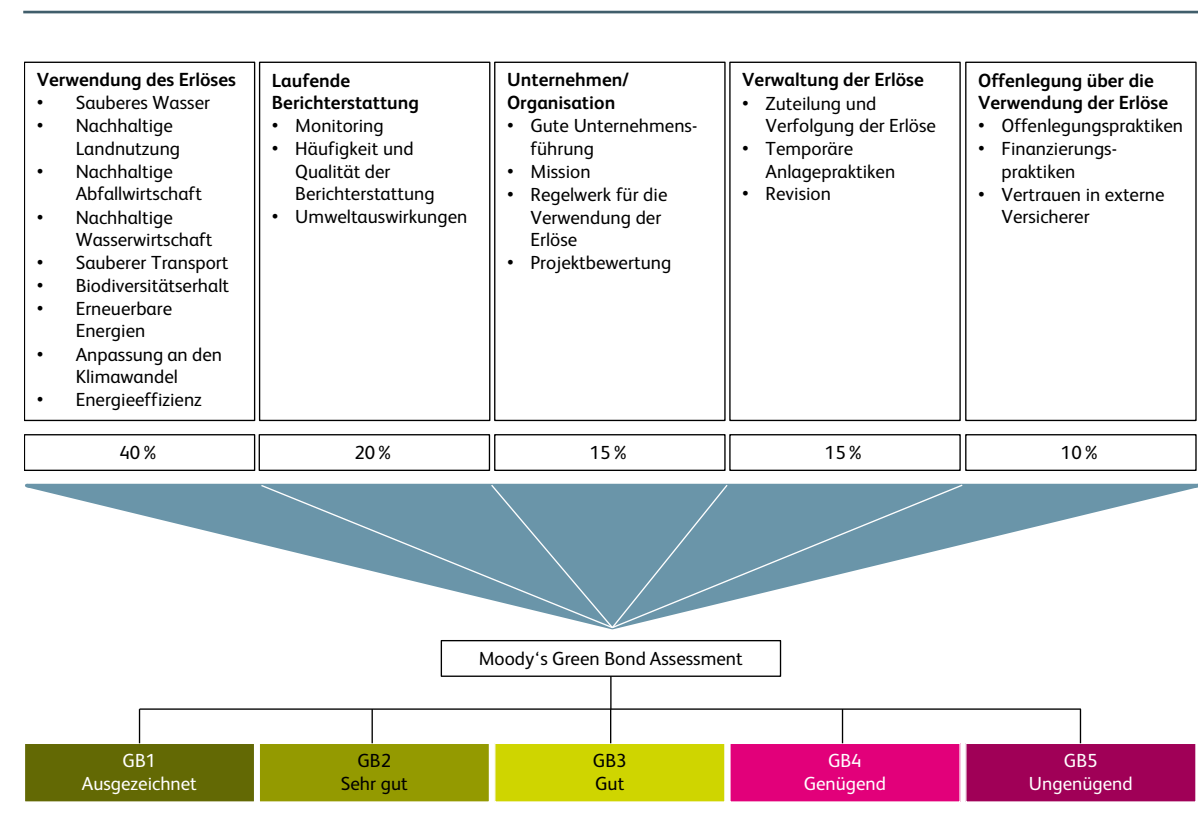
Verwendung des Erlöses
- Sauberes Wasser
- Nachhaltige Landnutzung
- Nachhaltige Abfallwirtschaft
- Nachhaltige Wasserwirtschaft
- Sauberer Transport
- Biodiversitätserhalt
- Erneuerbare Energien
- Anpassung an den Klimawandel
- Energieeffizienz

Laufende Berichterstattung
- Monitoring
- Häufigkeit und Qualität der Berichterstattung
- Umweltauswirkungen

Unternehmen/ Organisation
- Gute Unternehmensführung
- Mission
- Regelwerk für die Verwendung der Erlöse
- Projektbewertung

Verwaltung der Erlöse
- Zuteilung und Verfolgung der Erlöse
- Temporäre Anlagepraktiken
- Revision

Offenlegung über die Verwendung der Erlöse
- Offenlegungspraktiken
- Finanzierungspraktiken
- Vertrauen in externe Versicherer

| 40 % | 20 % | 15 % | 15 % | 10 % |
|---|---|---|---|---|

Moody‘s Green Bond Assessment

GB1 Ausgezeichnet
GB2 Sehr gut
GB3 Gut
GB4 Genügend
GB5 Ungenügend